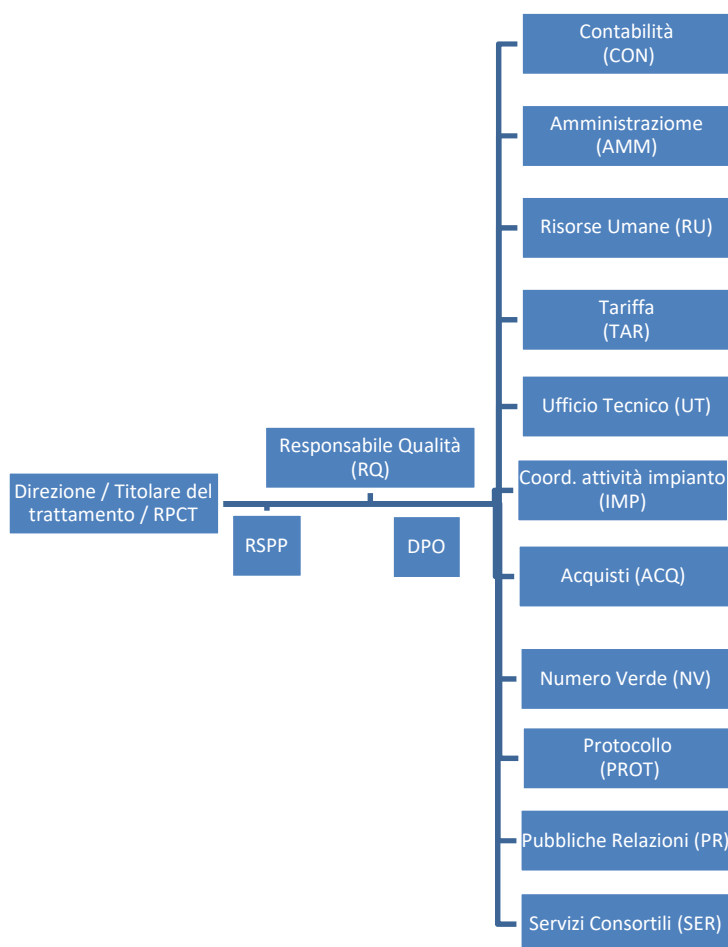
Direzione / Titolare del trattamento / RPCT

Responsabile Qualità (RQ)

RSPP

DPO

Contabilità (CON)

Amministraziome (AMM)

Risorse Umane (RU)

Tariffa (TAR)

Ufficio Tecnico (UT)

Coord. attività impianto (IMP)

Acquisti (ACQ)

Numero Verde (NV)

Protocollo (PROT)

Pubbliche Relazioni (PR)

Servizi Consortili (SER)